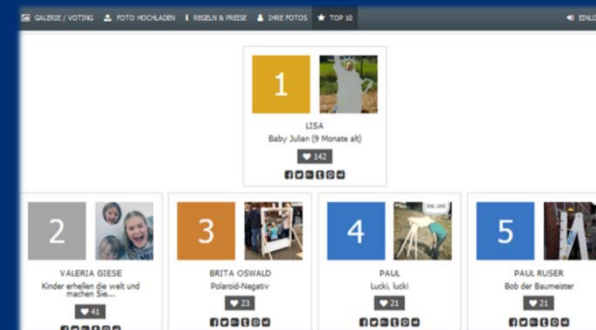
GALERIE / VOTING FOTO HOCHLADEN REGELN & PREISE IHRE FOTOS TOP 10 EINLO

1
LISA
Baby Julian (9 Monate alt)
142

2
VALERIA GIESE
Kinder erhellen die welt und machen Sie...
41

3
BRITA OSWALD
Polaroid-Negativ
23

4
PAUL
Lucki, lucki
21

5
PAUL RUSER
Bob der Baumeister
21